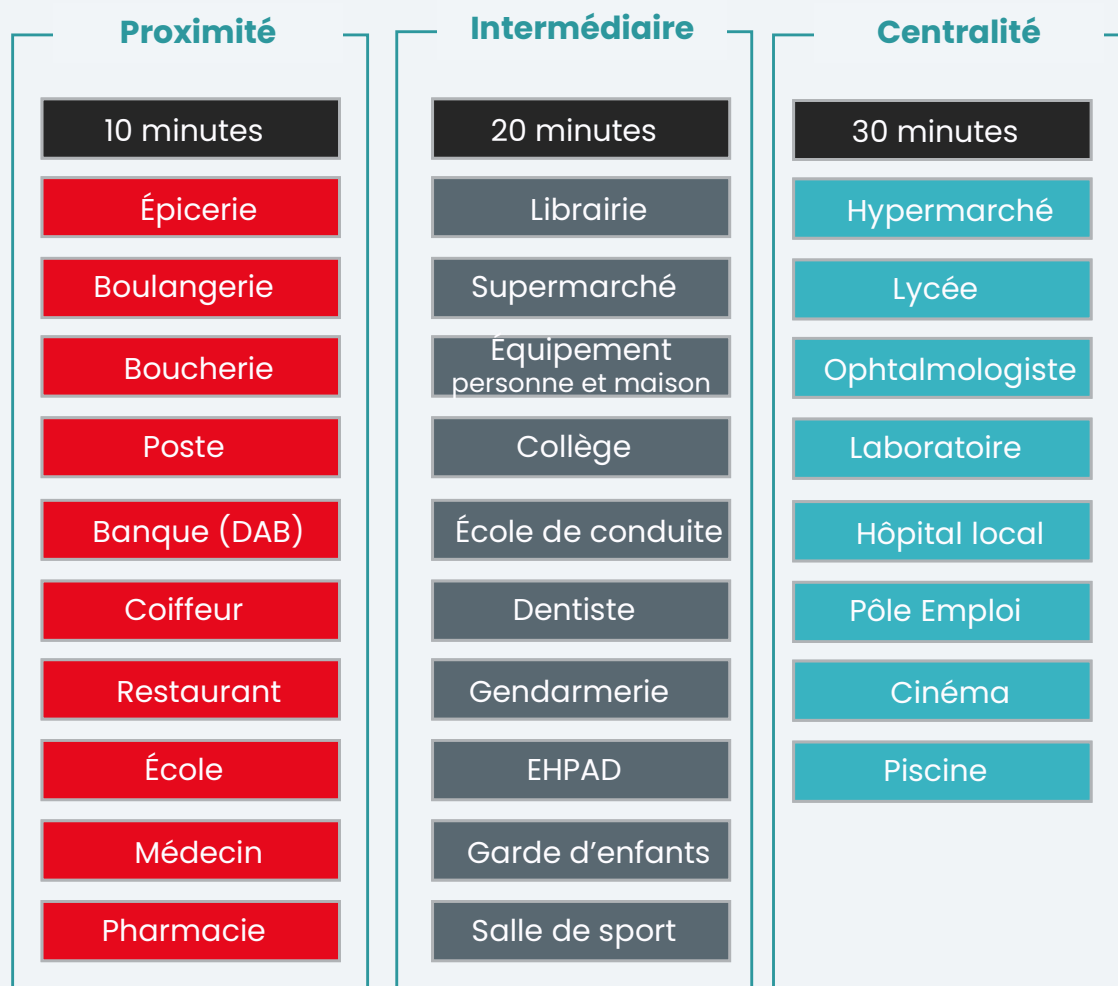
Proximité

10 minutes

Épicerie

Boulangerie

Boucherie

Poste

Banque (DAB)

Coiffeur

Restaurant

École

Médecin

Pharmacie

Intermédiaire

20 minutes

Librairie

Supermarché

Équipement personne et maison

Collège

École de conduite

Dentiste

Gendarmerie

EHPAD

Garde d’enfants

Salle de sport

Centralité

30 minutes

Hypermarché

Lycée

Ophtalmologiste

Laboratoire

Hôpital local

Pôle Emploi

Cinéma

Piscine